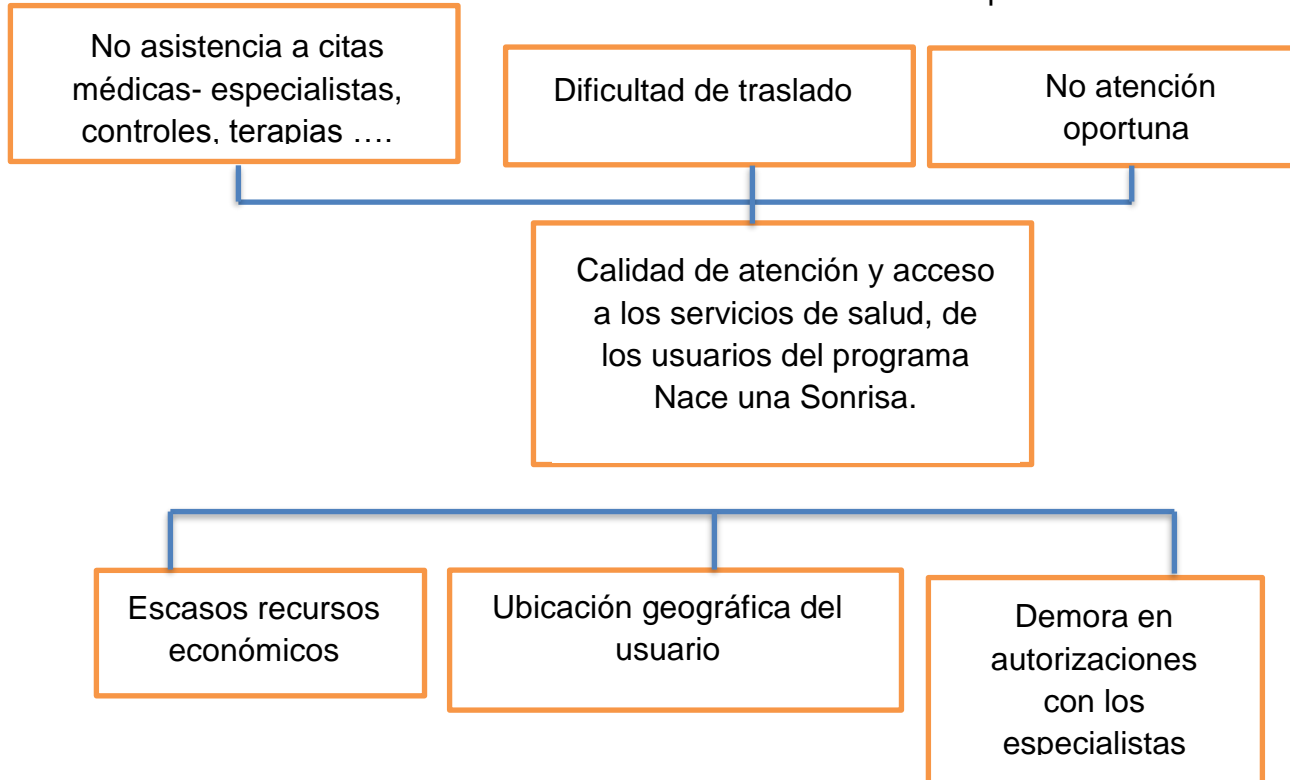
No asistencia a citas médicas- especialistas, controles, terapias ….

Dificultad de traslado

No atención oportuna

Calidad de atención y acceso a los servicios de salud, de los usuarios del programa Nace una Sonrisa.

Escasos recursos económicos

Ubicación geográfica del usuario

Demora en autorizaciones con los especialistas